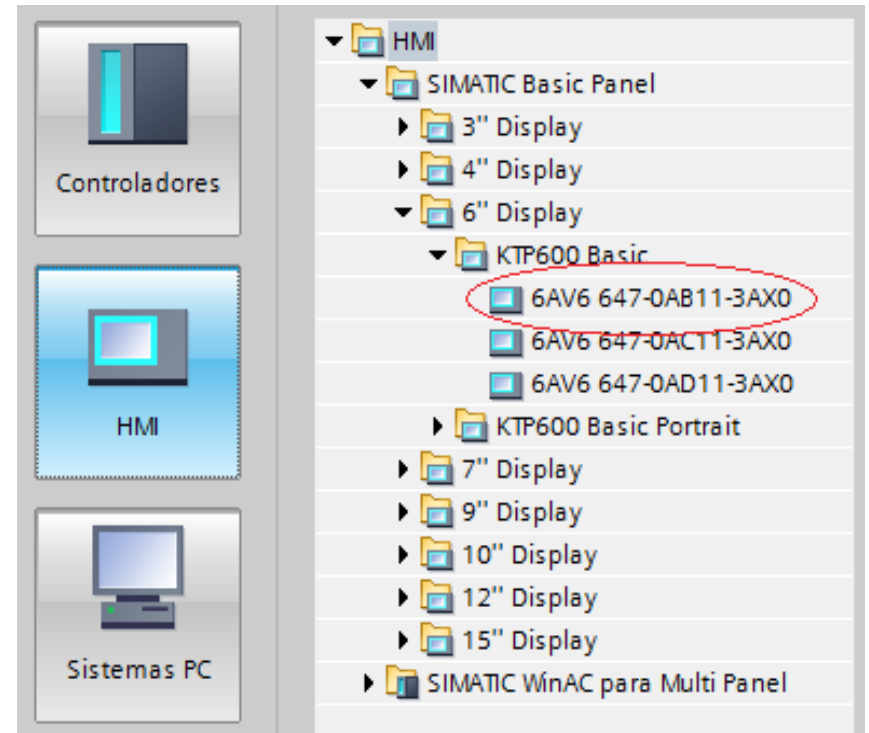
Controladores

HMI

Sistemas PC

HMI
SIMATIC Basic Panel
3'' Display
4'' Display
6'' Display
KTP600 Basic
6AV6 647-0AB11-3AX0
6AV6 647-0AC11-3AX0
6AV6 647-0AD11-3AX0
KTP600 Basic Portrait
7'' Display
9'' Display
10'' Display
12'' Display
15'' Display
SIMATIC WinAC para Multi Panel